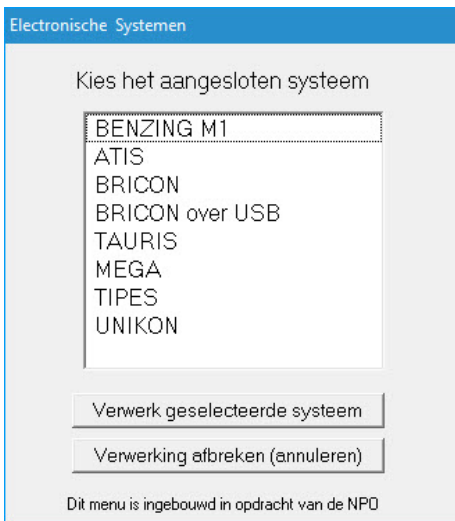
Electronische Systemen

Kies het aangesloten systeem

BENZING M1
ATIS
BRICON
BRICON over USB
TAURIS
MEGA
TIPES
UNIKON

Verwerk geselecteerde systeem

Verwerking afbreken (annuleren)

Dit menu is ingebouwd in opdracht van de NPO